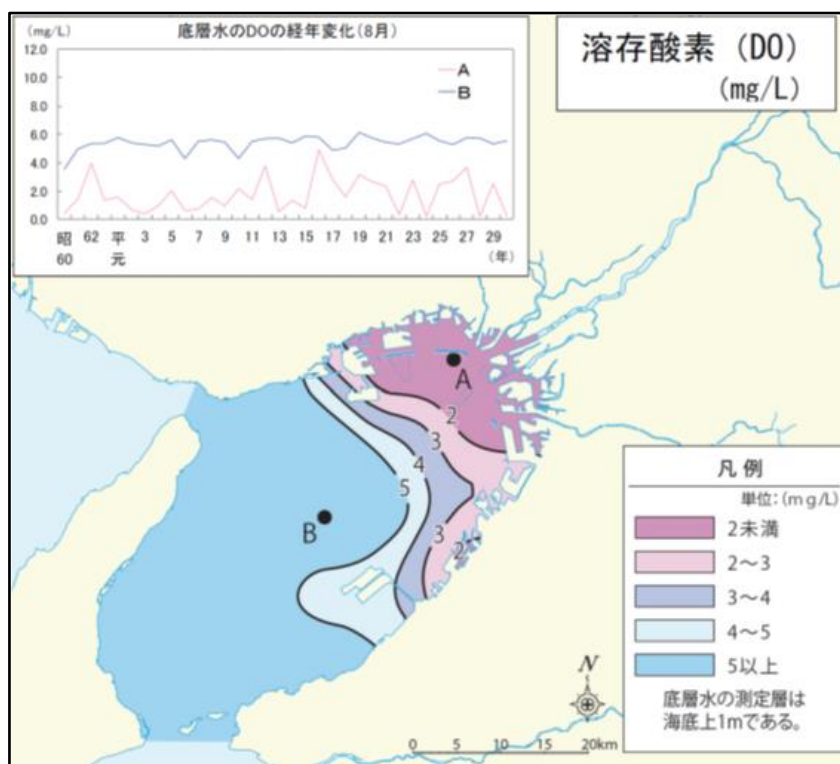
(mg/L)
底層水のDOの経年変化(8月)
12.0
10.0
8.0
6.0
4.0
2.0
0.0
A
B
昭60 62 平元 3 5 7 9 11 13 15 17 19 21 23 25 27 29 (年)

溶存酸素 (DO)
(mg/L)

A
2
3
4
5
B
3
2

凡例
単位:(mg/L)
2未満
2〜3
3〜4
4〜5
5以上
底層水の測定層は海底上1mである。

N
0 5 10 15 20km